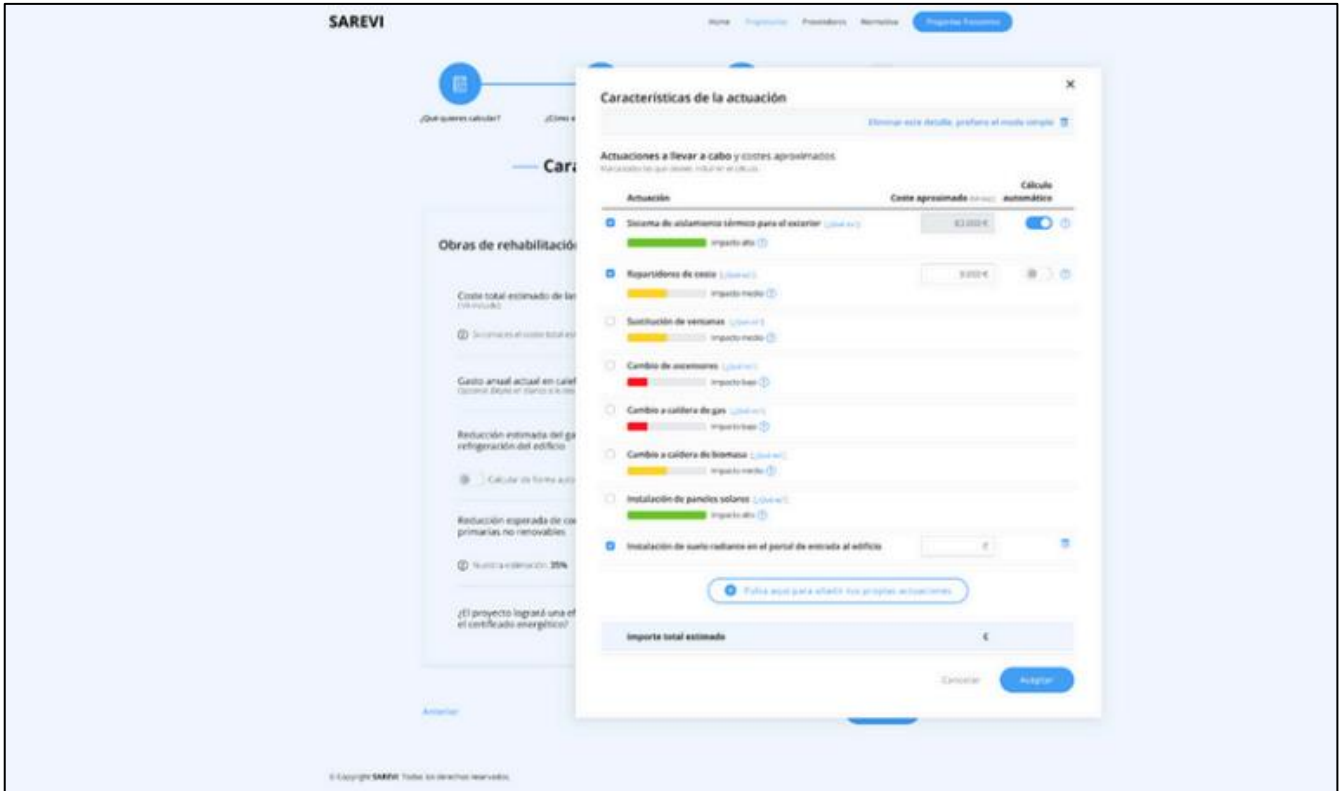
SAREVI

Home Propietarios Proveedores Normativa Preguntas frecuentes

¿Qué quieres calcular? ¿Cómo e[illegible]

Car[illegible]

Obras de rehabilitació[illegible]

Coste total estimado de la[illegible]

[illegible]

Gasto anual actual en calef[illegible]

Reducción estimada del ga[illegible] refrigeración del edificio

Calcular de forma auto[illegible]

Reducción esperada de co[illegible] primarias no renovables

Nuestra estimación: 35%

¿El proyecto logrará una ef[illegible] el certificado energético?

Anterior

© Copyright SAREVI. Todos los derechos reservados.

Características de la actuación

Eliminar este detalle, prefiero el modo simple

Actuaciones a llevar a cabo y costes aproximados

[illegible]

| Actuación | Coste aproximado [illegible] | Cálculo automático |
|---|---|---|
| Sistema de aislamiento térmico para el exterior ¿Qué es? Impacto alto | 82.000 € | |
| Repartidores de costo ¿Qué es? Impacto medio | 9.000 € | |
| Sustitución de ventanas ¿Qué es? Impacto medio | | |
| Cambio de ascensores ¿Qué es? Impacto bajo | | |
| Cambio a caldera de gas ¿Qué es? Impacto bajo | | |
| Cambio a caldera de biomasa ¿Qué es? Impacto medio | | |
| Instalación de paneles solares ¿Qué es? Impacto alto | | |
| Instalación de suelo radiante en el portal de entrada al edificio | € | |

Pulsa aquí para añadir tus propias actuaciones

Importe total estimado €

Cancelar Aceptar